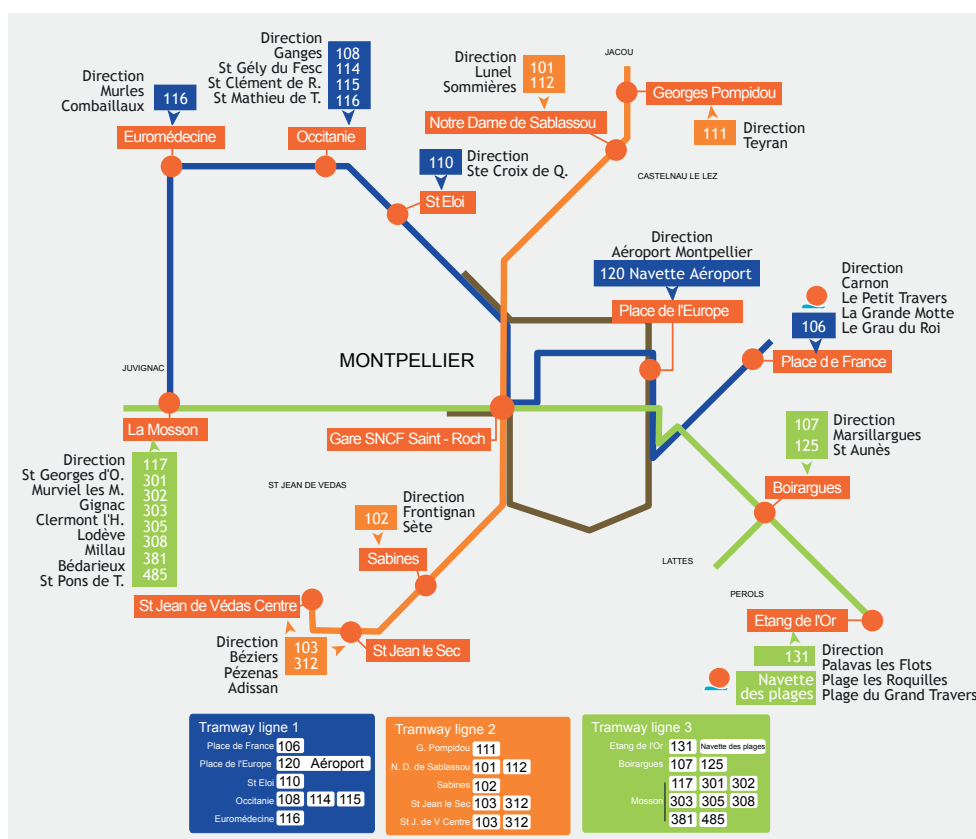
Direction
Ganges
St Gély du Fesc
St Clément de R.
St Mathieu de T.
108
114
115
116

Direction
Murles
Combaillaux
116

Euromédecine

Occitanie

Direction
Lunel
Sommières
101
112

JACOU

Georges Pompidou

Notre Dame de Sablassou

111 Direction
Teyran

110 Direction
Ste Croix de Q.

CASTELNAU LE LEZ

St Eloi

Direction
Aéroport Montpellier
120 Navette Aéroport

Place de l'Europe

Direction
Carnon
Le Petit Travers
La Grande Motte
Le Grau du Roi
106

Place de France

JUVIGNAC

MONTPELLIER

La Mosson

Gare SNCF Saint - Roch

107
125
Direction
Marsillargues
St Aunès

Boirargues

Direction
St Georges d'O.
Murviel les M.
Gignac
Clermont l'H.
Lodève
Millau
Bédarieux
St Pons de T.
117
301
302
303
305
308
381
485

ST JEAN DE VEDAS

102
Direction
Frontignan
Sète

Sabines

LATTES

St Jean de Védas Centre

PEROLS

Etang de l'Or

Direction
Béziers
Pézenas
Adissan
103
312

St Jean le Sec

131 Direction
Palavas les Flots
Navette des plages
Plage les Roquilles
Plage du Grand Travers

Tramway ligne 1
Place de France 106
Place de l'Europe 120 Aéroport
St Eloi 110
Occitanie 108 114 115
Euromédecine 116

Tramway ligne 2
G. Pompidou 111
N. D. de Sablassou 101 112
Sabines 102
St Jean le Sec 103 312
St J. de V Centre 103 312

Tramway ligne 3
Etang de l'Or 131 Navette des plages
Boirargues 107 125
Mosson 117 301 302 303 305 308 381 485